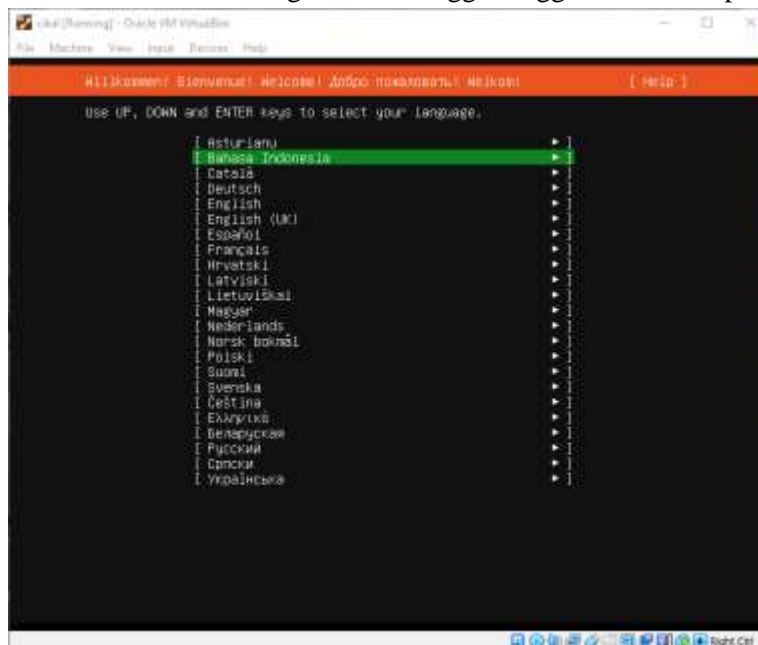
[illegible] [Running] - Oracle VM VirtualBox

File Machine View Input Devices Help

Willkommen! Bienvenue! Welcome! Добро пожаловать! Welkom! [ Help ]

Use UP, DOWN and ENTER keys to select your language.

[ Asturianu ▸ ]
[ Bahasa Indonesia ▸ ]
[ Català ▸ ]
[ Deutsch ▸ ]
[ English ▸ ]
[ English (UK) ▸ ]
[ Español ▸ ]
[ Français ▸ ]
[ Hrvatski ▸ ]
[ Latviski ▸ ]
[ Lietuviškai ▸ ]
[ Magyar ▸ ]
[ Nederlands ▸ ]
[ Norsk bokmål ▸ ]
[ Polski ▸ ]
[ Suomi ▸ ]
[ Svenska ▸ ]
[ Čeština ▸ ]
[ Ελληνικά ▸ ]
[ Беларуская ▸ ]
[ Русский ▸ ]
[ Српски ▸ ]
[ Українська ▸ ]

Right Ctrl